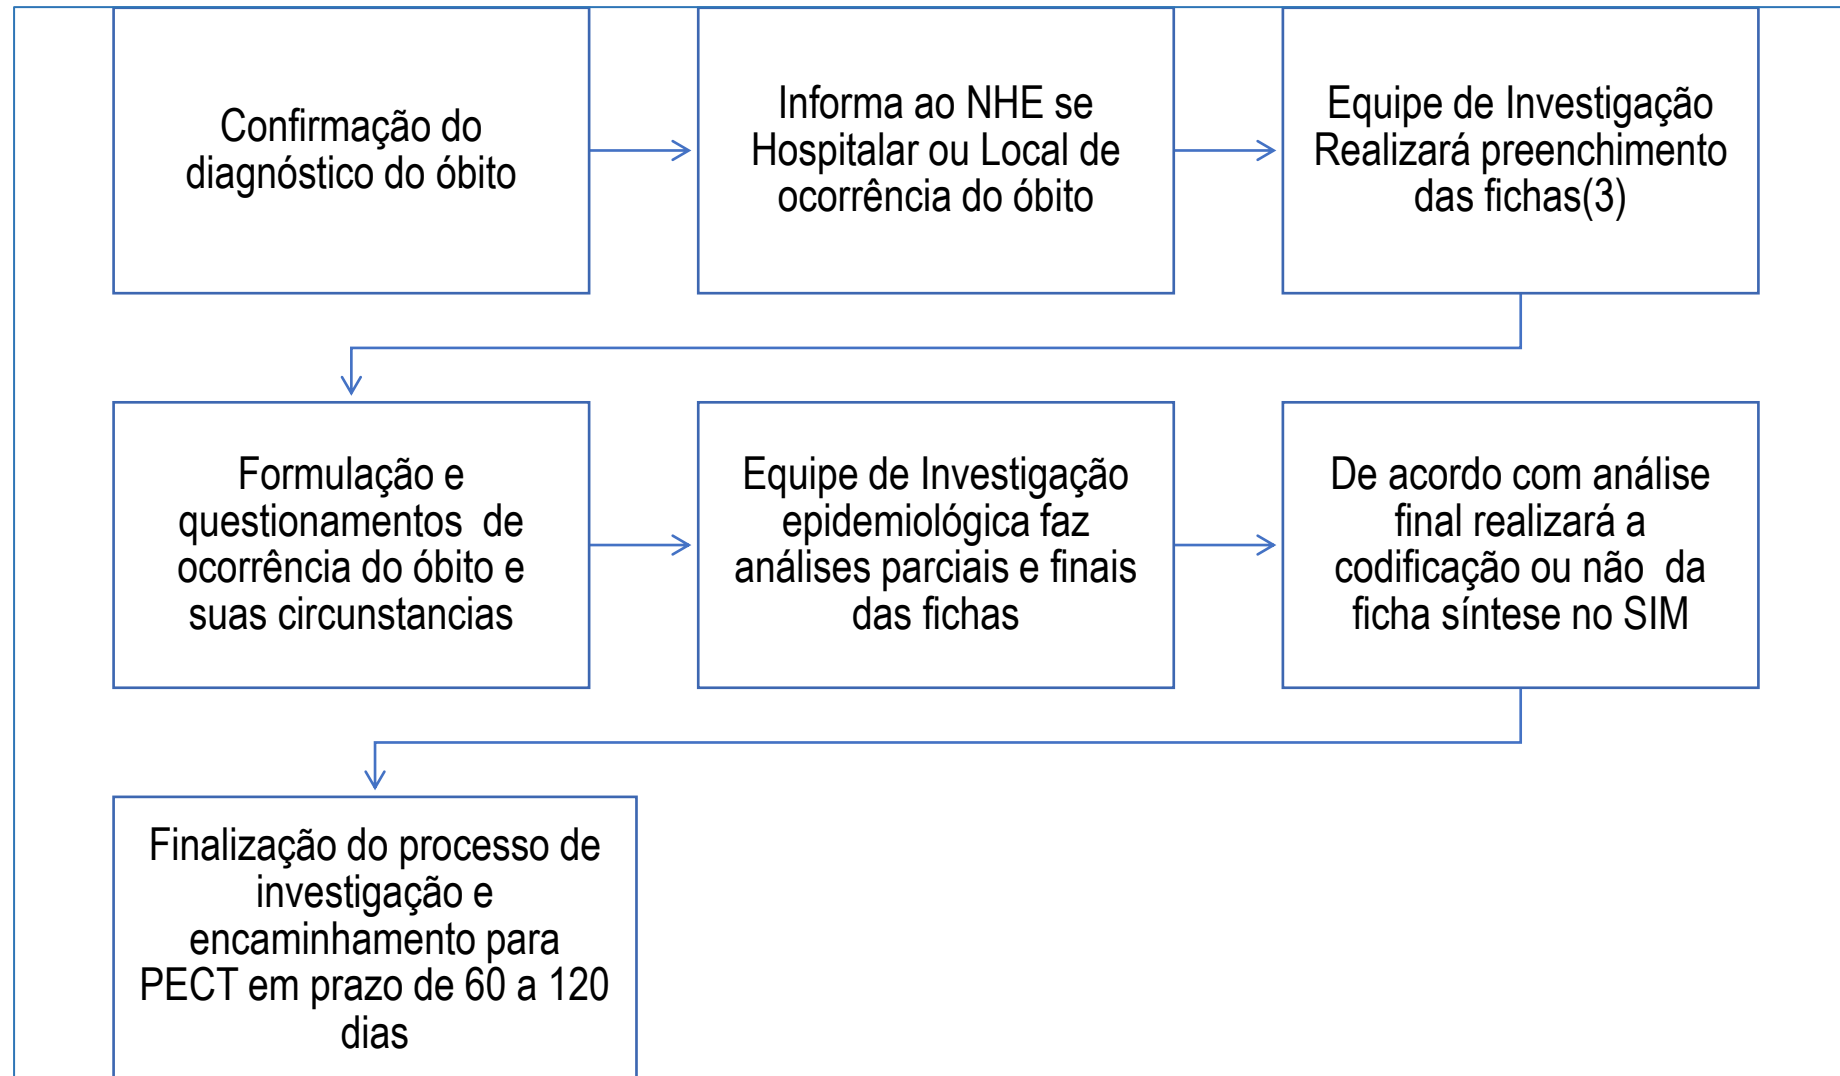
Confirmação do diagnóstico do óbito

Informa ao NHE se Hospitalar ou Local de ocorrência do óbito

Equipe de Investigação Realizará preenchimento das fichas(3)

Formulação e questionamentos de ocorrência do óbito e suas circunstancias

Equipe de Investigação epidemiológica faz análises parciais e finais das fichas

De acordo com análise final realizará a codificação ou não da ficha síntese no SIM

Finalização do processo de investigação e encaminhamento para PECT em prazo de 60 a 120 dias